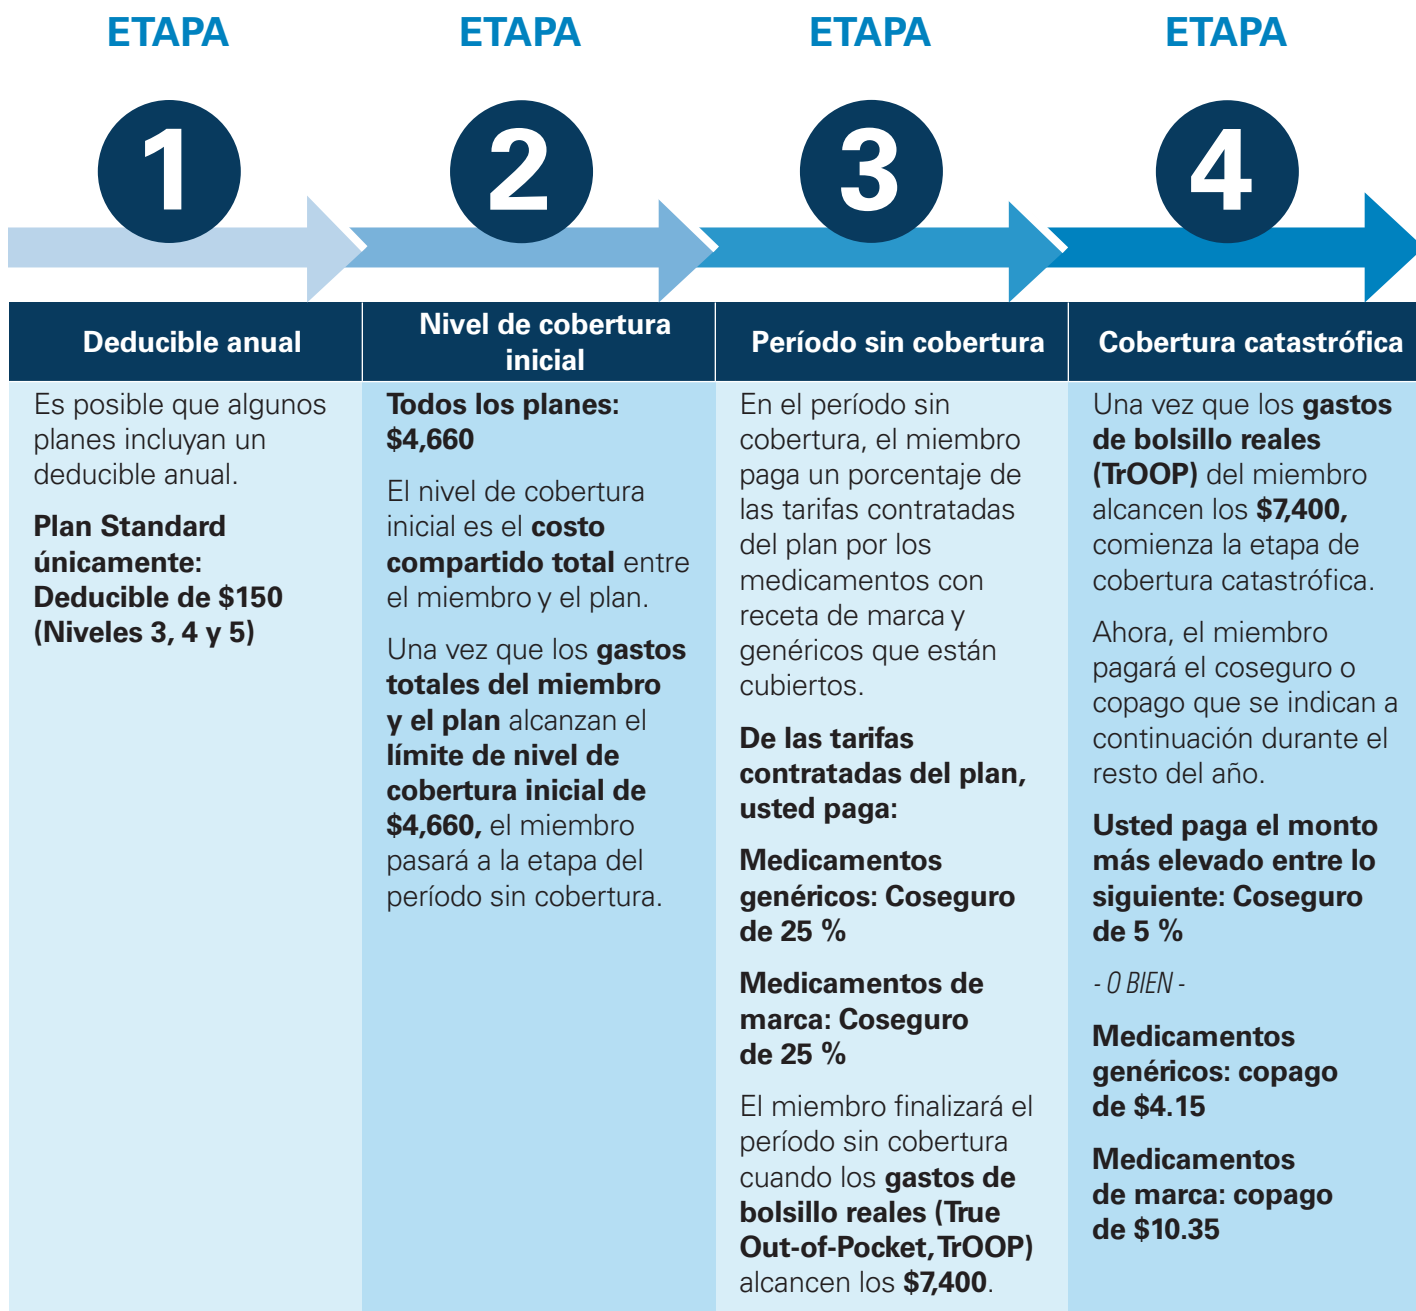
ETAPA
1

ETAPA
2

ETAPA
3

ETAPA
4

| Deducible anual | Nivel de cobertura inicial | Período sin cobertura | Cobertura catastrófica |
|---|---|---|---|
| Es posible que algunos planes incluyan un deducible anual.<br><br>Plan Standard únicamente: Deducible de \$150 (Niveles 3, 4 y 5) | Todos los planes: \$4,660<br><br>El nivel de cobertura inicial es el costo compartido total entre el miembro y el plan.<br><br>Una vez que los gastos totales del miembro y el plan alcanzan el límite de nivel de cobertura inicial de \$4,660, el miembro pasará a la etapa del período sin cobertura. | En el período sin cobertura, el miembro paga un porcentaje de las tarifas contratadas del plan por los medicamentos con receta de marca y genéricos que están cubiertos.<br><br>De las tarifas contratadas del plan, usted paga:<br><br>Medicamentos genéricos: Coseguro de 25 %<br><br>Medicamentos de marca: Coseguro de 25 %<br><br>El miembro finalizará el período sin cobertura cuando los gastos de bolsillo reales (True Out-of-Pocket, TrOOP) alcancen los \$7,400. | Una vez que los gastos de bolsillo reales (TrOOP) del miembro alcancen los \$7,400, comienza la etapa de cobertura catastrófica.<br><br>Ahora, el miembro pagará el coseguro o copago que se indican a continuación durante el resto del año.<br><br>Usted paga el monto más elevado entre lo siguiente: Coseguro de 5 %<br><br>- O BIEN -<br><br>Medicamentos genéricos: copago de \$4.15<br><br>Medicamentos de marca: copago de \$10.35 |